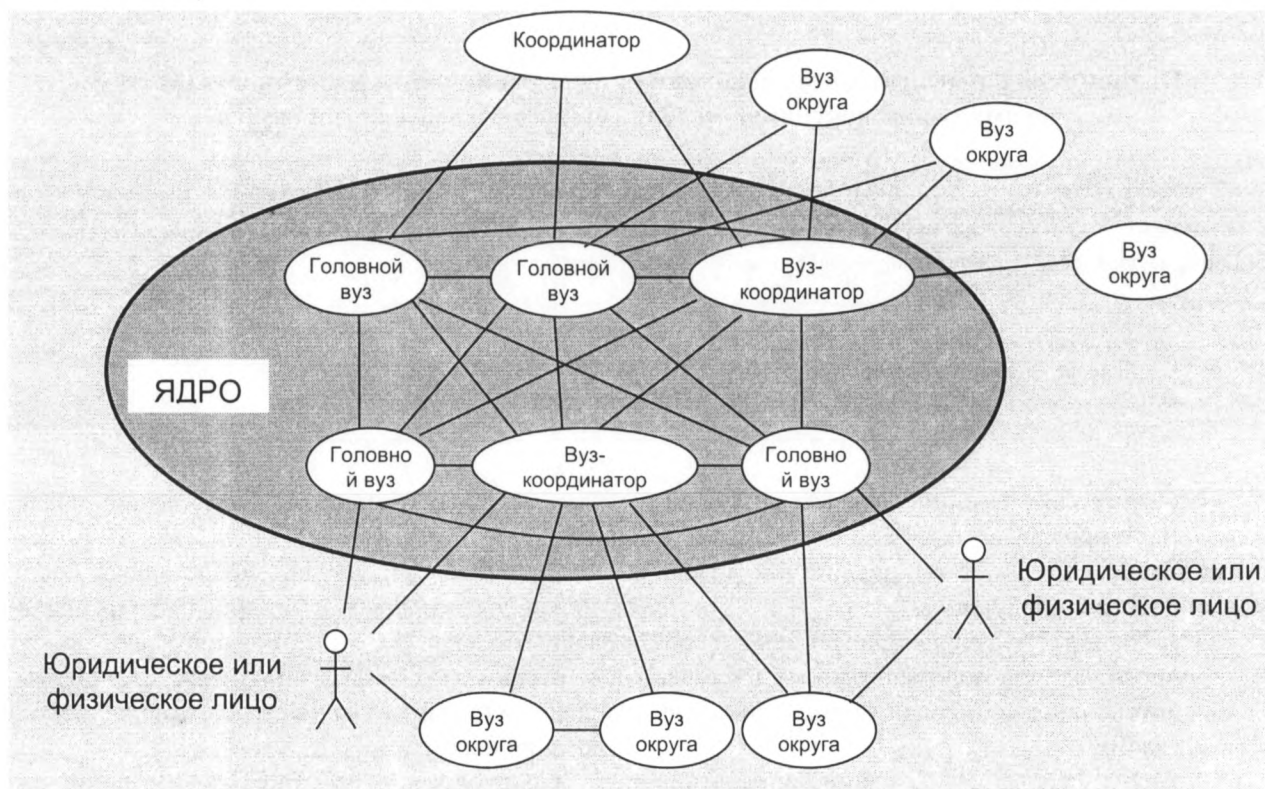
Координатор

Вуз округа

Вуз округа

Головной вуз

Головной вуз

Вуз-координатор

Вуз округа

ЯДРО

Головной вуз

Вуз-координатор

Головной вуз

Юридическое или физическое лицо

Юридическое или физическое лицо

Вуз округа

Вуз округа

Вуз округа